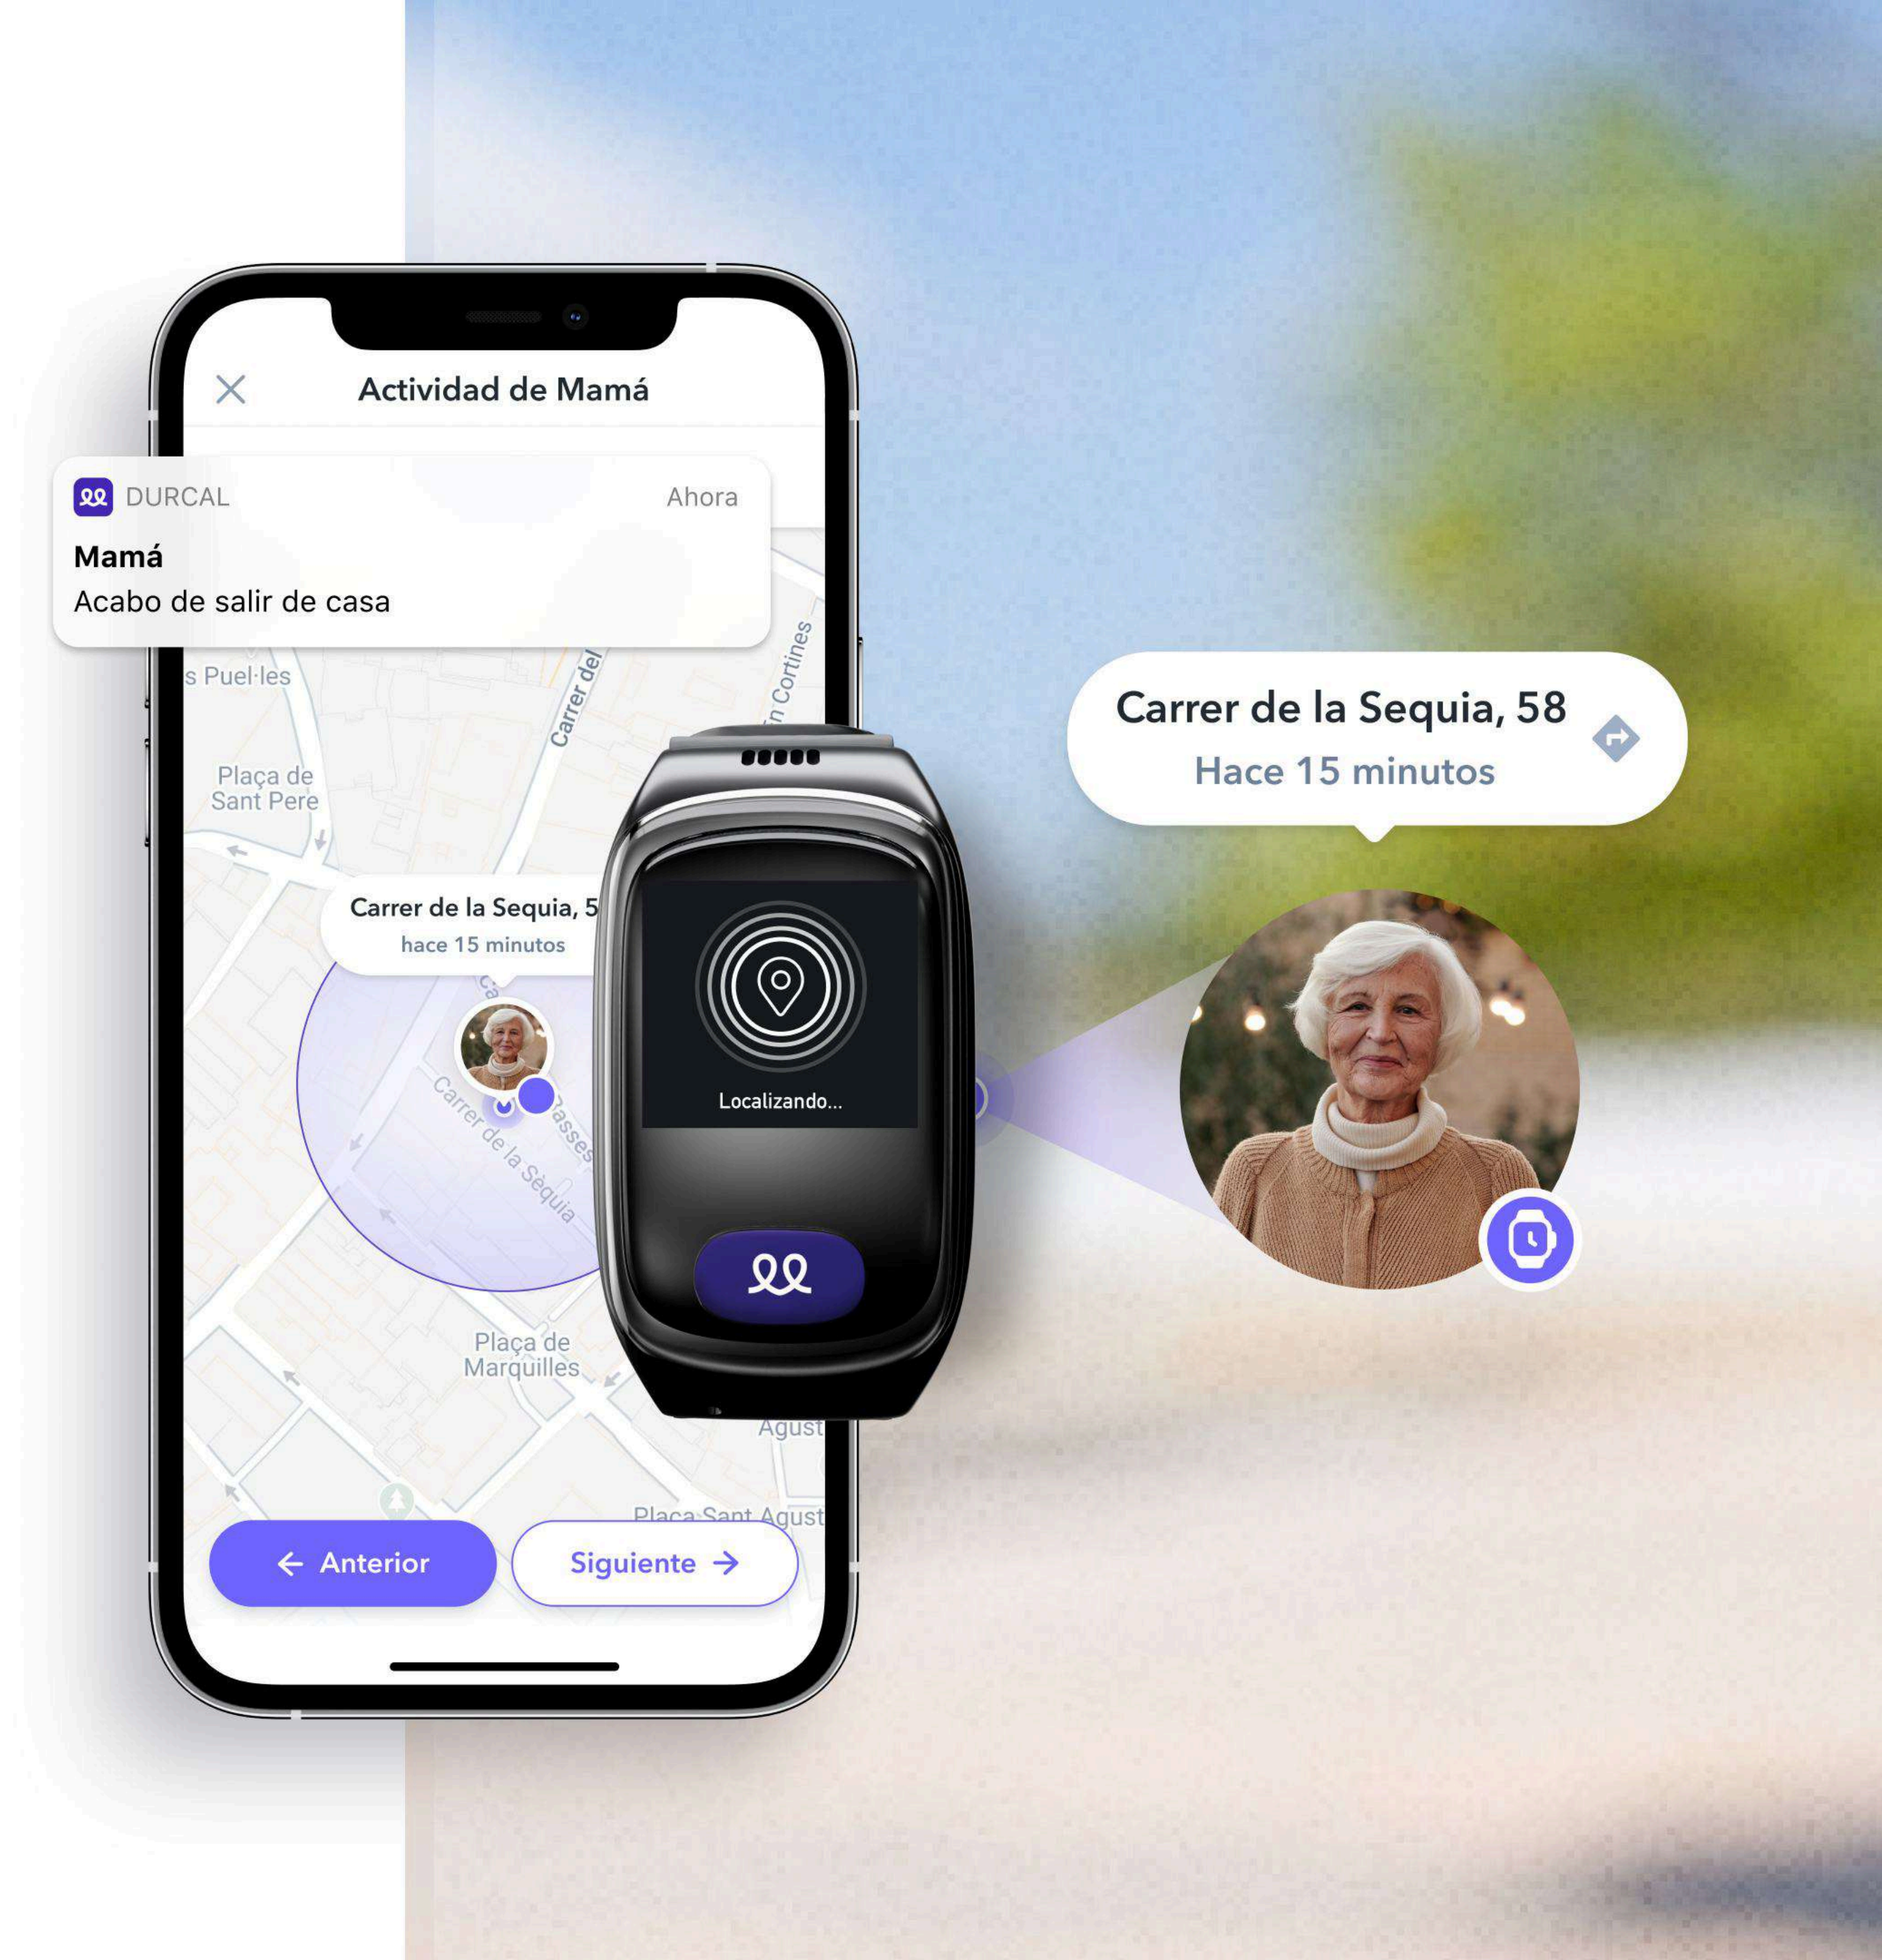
Actividad de Mamá

DURCAL Ahora
Mamá
Acabo de salir de casa

s Puel·les
Carrer del
n Cortines
Plaça de Sant Pere
Carrer de la Sequia, 5
hace 15 minutos
Carrer de la Sequia
Passes
Plaça de Marquilles
Agust
Plaça Sant Agust

Localizando...

Carrer de la Sequia, 58
Hace 15 minutos

Anterior
Siguiente